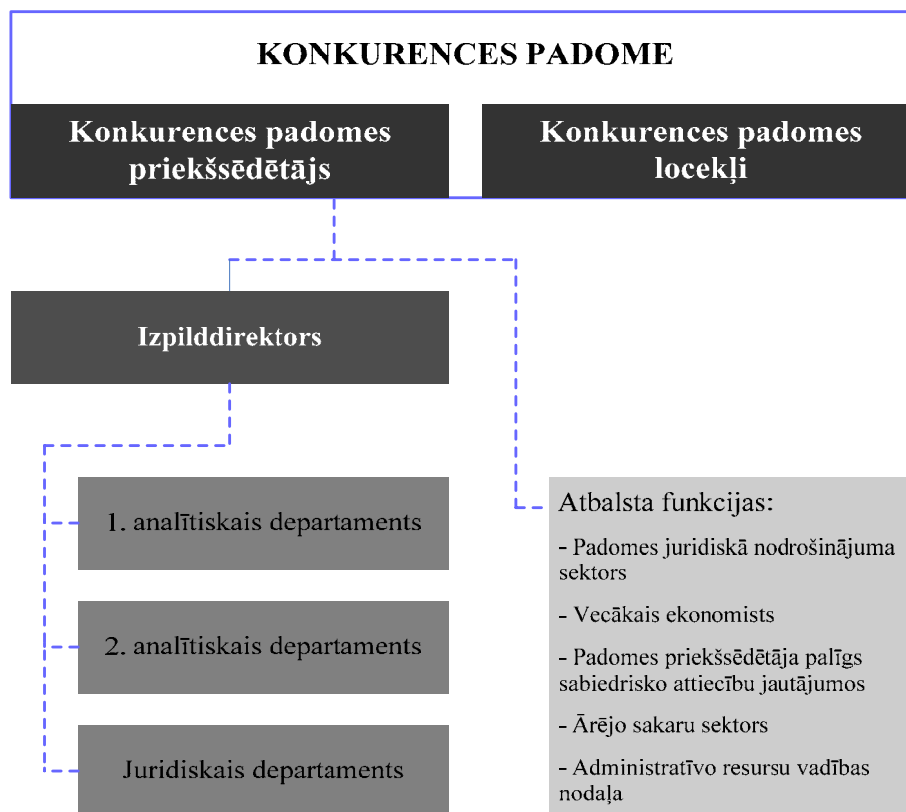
KONKURENCES PADOME

Konkurences padomes priekšsēdētājs

Konkurences padomes locekļi

Izpilddirektors

1. analītiskais departaments

2. analītiskais departaments

Juridiskais departaments

Atbalsta funkcijas:

- Padomes juridiskā nodrošinājuma sektors

- Vecākais ekonomists

- Padomes priekšsēdētāja palīgs sabiedrisko attiecību jautājumos

- Ārējo sakaru sektors

- Administratīvo resursu vadības nodaļa